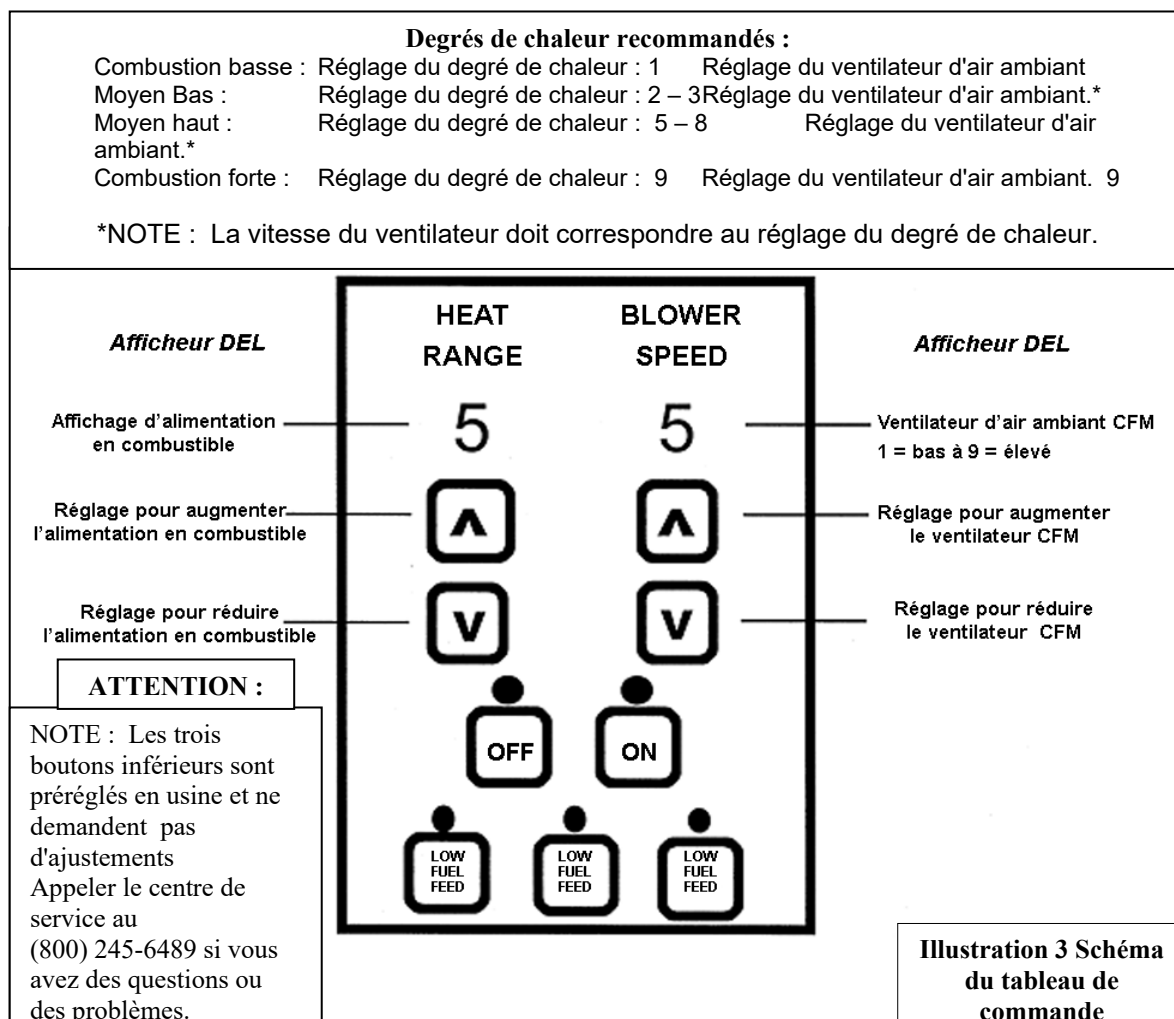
**Degrés de chaleur recommandés :**

Combustion basse : Réglage du degré de chaleur : 1 Réglage du ventilateur d'air ambiant
Moyen Bas : Réglage du degré de chaleur : 2 – 3Réglage du ventilateur d'air ambiant.*
Moyen haut : Réglage du degré de chaleur : 5 – 8 Réglage du ventilateur d'air ambiant.*
Combustion forte : Réglage du degré de chaleur : 9 Réglage du ventilateur d'air ambiant. 9

*NOTE : La vitesse du ventilateur doit correspondre au réglage du degré de chaleur.

*Afficheur DEL*

HEAT RANGE

BLOWER SPEED

*Afficheur DEL*

Affichage d'alimentation en combustible

5

5

Ventilateur d'air ambiant CFM
1 = bas à 9 = élevé

Réglage pour augmenter l'alimentation en combustible

Réglage pour augmenter le ventilateur CFM

Réglage pour réduire l'alimentation en combustible

Réglage pour réduire le ventilateur CFM

**ATTENTION :**

NOTE : Les trois boutons inférieurs sont préréglés en usine et ne demandent pas d'ajustements
Appeler le centre de service au (800) 245-6489 si vous avez des questions ou des problèmes.

OFF

ON

LOW FUEL FEED

LOW FUEL FEED

LOW FUEL FEED

**Illustration 3 Schéma du tableau de commande**